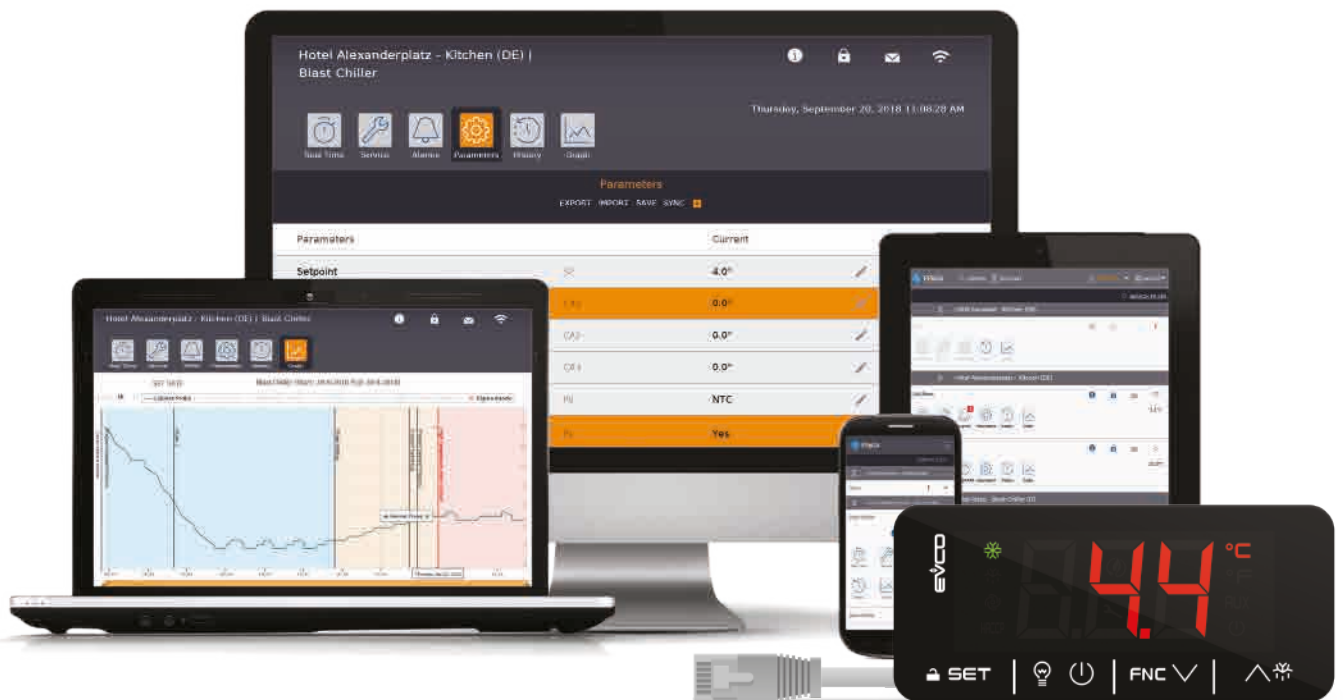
Hotel Alexanderplatz - Kitchen (DE) | Blast Chiller

Thursday, September 20, 2018 11:08:28 AM

Real Time Service Alarms Parameters History Graph

Parameters

EXPORT IMPORT SAVE SYNC

| Parameters | | Current |
|---|---|---|
| Setpoint | SP | 4.0° |
| | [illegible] | 0.0° |
| | CA2 | 0.0° |
| | CA3 | 0.0° |
| | P0 | NTC |
| | P1 | Yes |

Hotel Alexanderplatz - Kitchen (DE) | Blast Chiller

EVCO

4.4 °C

SET FNC